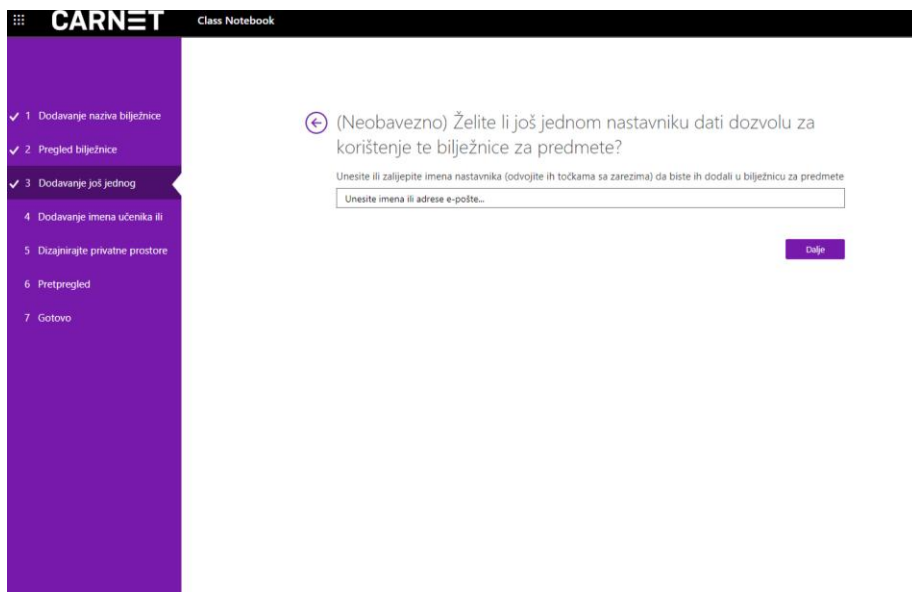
CARNET Class Notebook

✓ 1 Dodavanje naziva bilježnice
✓ 2 Pregled bilježnice
✓ 3 Dodavanje još jednog
4 Dodavanje imena učenika ili
5 Dizajnirajte privatne prostore
6 Pretpregled
7 Gotovo

(Neobavezno) Želite li još jednom nastavniku dati dozvolu za korištenje te bilježnice za predmete?

Unesite ili zalijepite imena nastavnika (odvojite ih točkama sa zarezima) da biste ih dodali u bilježnicu za predmete

Unesite imena ili adrese e-pošte...

Dalje